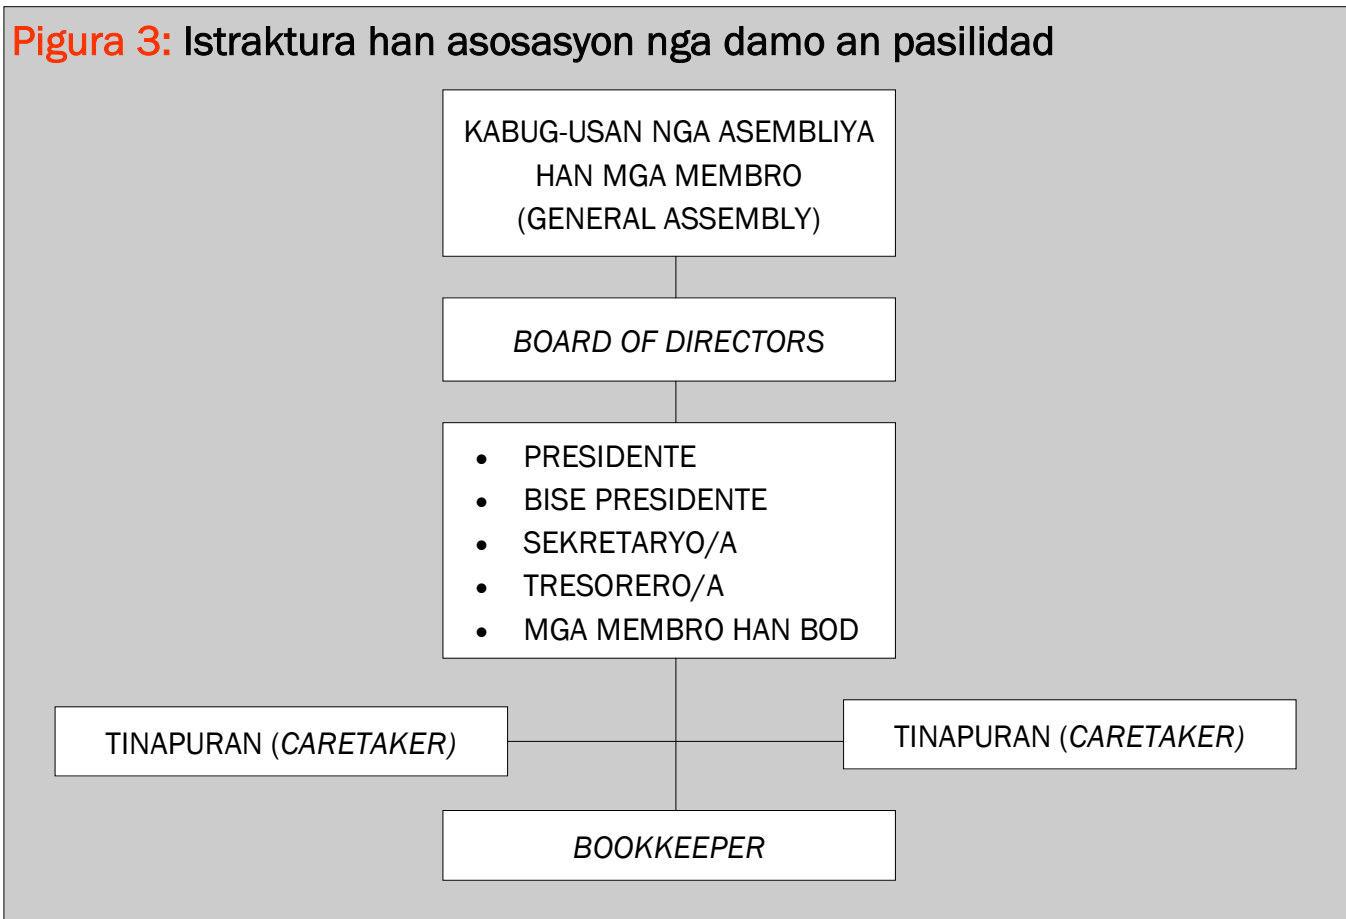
Pigura 3: Istraktura han asosasyon nga damo an pasilidad

KABUG-USAN NGA ASEMBLIYA HAN MGA MEMBRO (GENERAL ASSEMBLY)

BOARD OF DIRECTORS

- PRESIDENTE
- BISE PRESIDENTE
- SEKRETARYO/A
- TRESORERO/A
- MGA MEMBRO HAN BOD

TINAPURAN (CARETAKER)

TINAPURAN (CARETAKER)

BOOKKEEPER